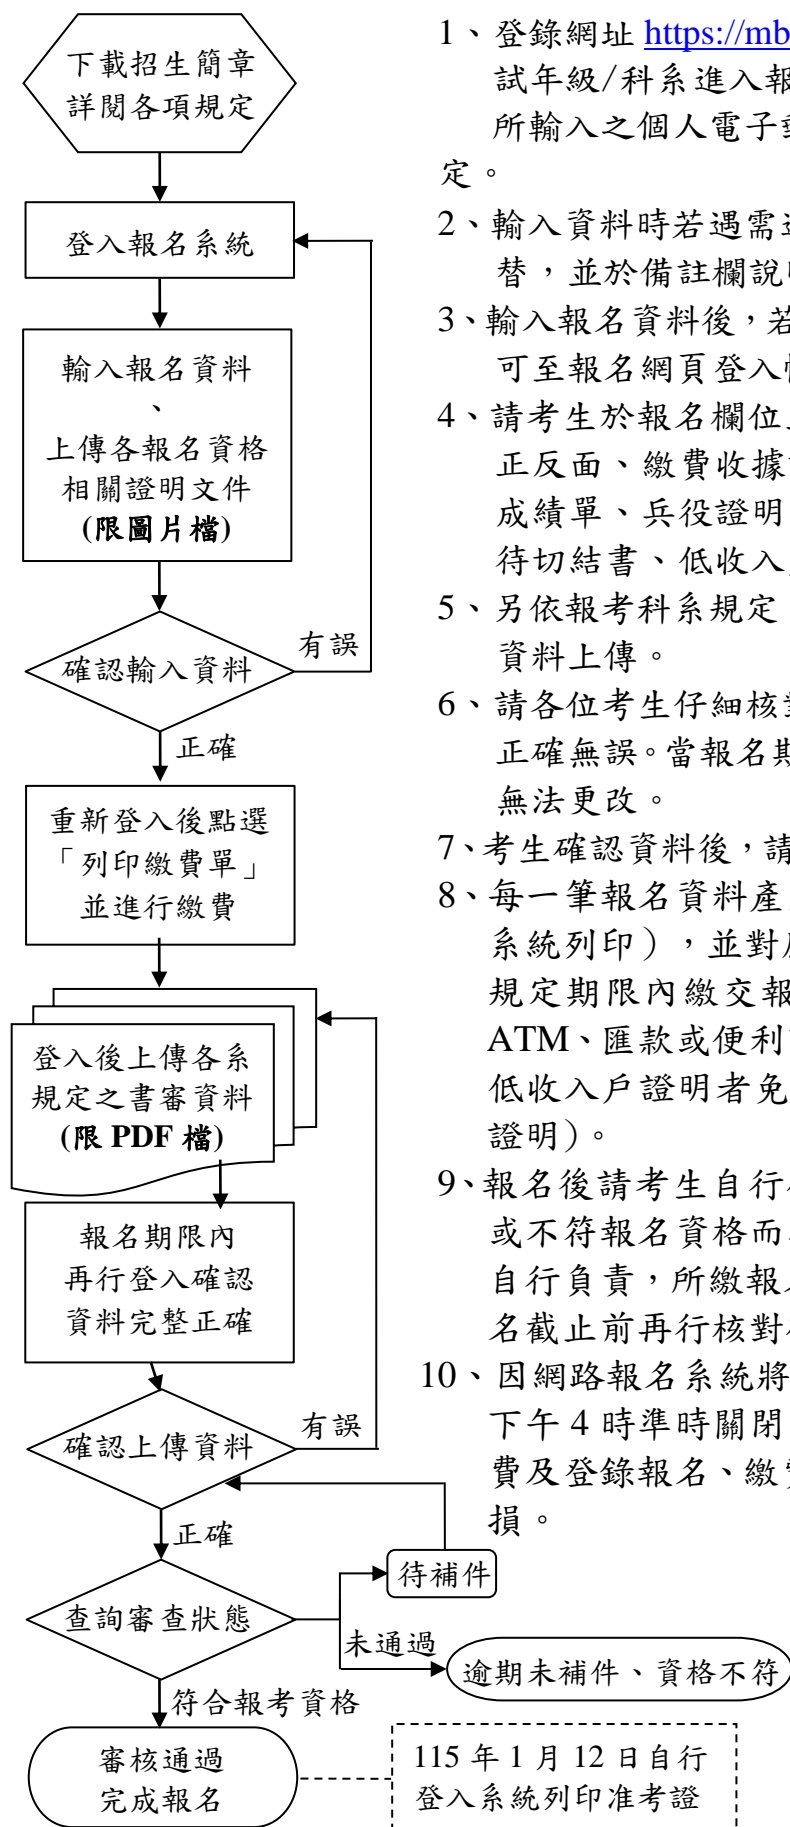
下載招生簡章
詳閱各項規定

登入報名系統

輸入報名資料
、
上傳各報名資格
相關證明文件
(限圖片檔)

確認輸入資料

有誤

正確

重新登入後點選
「列印繳費單」
並進行繳費

登入後上傳各系
規定之書審資料
(限 PDF 檔)

報名期限內
再行登入確認
資料完整正確

確認上傳資料

有誤

正確

待補件

查詢審查狀態

未通過

逾期未補件、資格不符

符合報考資格

審核通過
完成報名

115 年 1 月 12 日自行
登入系統列印准考證

1、登錄網址 https://mb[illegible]
試年級/科系進入報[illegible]
所輸入之個人電子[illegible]
定。

2、輸入資料時若遇需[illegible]
替，並於備註欄說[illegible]

3、輸入報名資料後，若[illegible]
可至報名網頁登入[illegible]

4、請考生於報名欄位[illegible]
正反面、繳費收據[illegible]
成績單、兵役證明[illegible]
待切結書、低收入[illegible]

5、另依報考科系規定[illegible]
資料上傳。

6、請各位考生仔細核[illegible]
正確無誤。當報名期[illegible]
無法更改。

7、考生確認資料後，請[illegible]

8、每一筆報名資料產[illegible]
系統列印），並對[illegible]
規定期限內繳交報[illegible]
ATM、匯款或便利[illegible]
低收入戶證明者免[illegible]
證明）。

9、報名後請考生自行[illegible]
或不符報名資格而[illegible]
自行負責，所繳報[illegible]
名截止前再行核對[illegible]

10、因網路報名系統將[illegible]
下午 4 時準時關閉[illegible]
費及登錄報名、繳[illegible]
損。